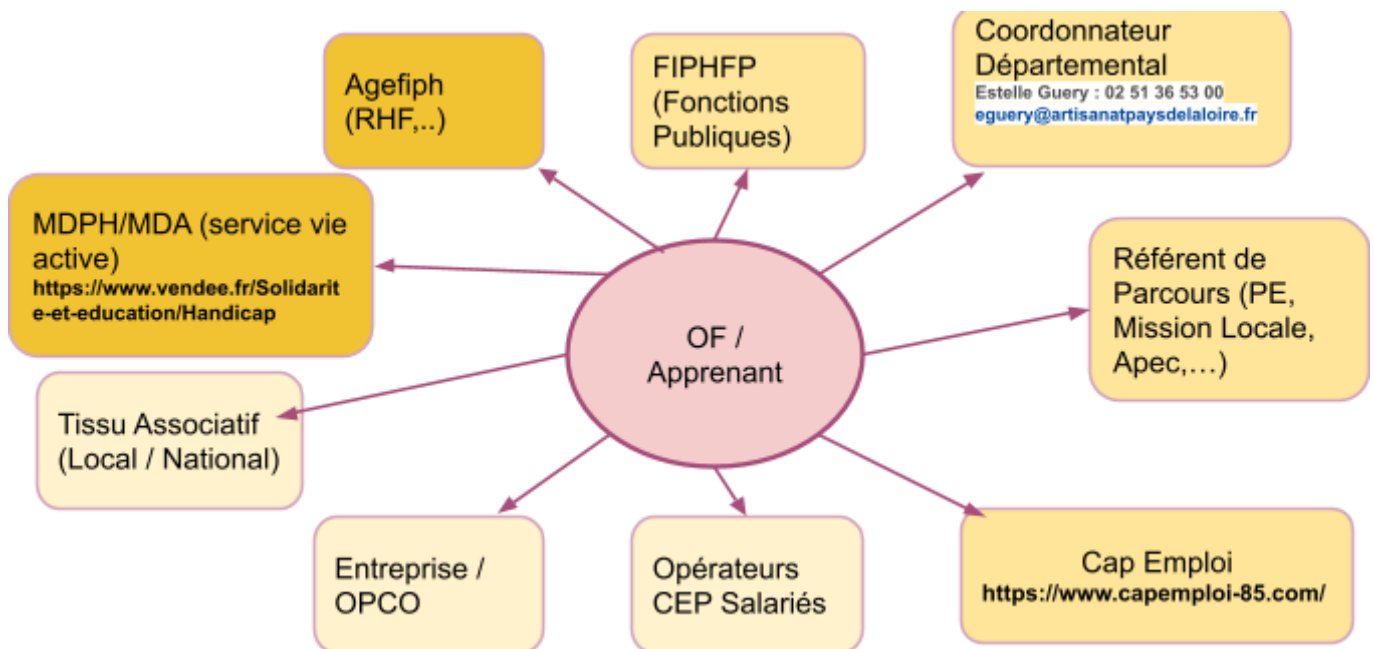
Agefiph (RHF,..)

FIPHFP (Fonctions Publiques)

Coordonnateur Départemental
Estelle Guery : 02 51 36 53 00
eguery@artisanatpaysdelaloire.fr

MDPH/MDA (service vie active)
https://www.vendee.fr/Solidarite-et-education/Handicap

Référent de Parcours (PE, Mission Locale, Apec,…)

OF / Apprenant

Tissu Associatif (Local / National)

Entreprise / OPCO

Opérateurs CEP Salariés

Cap Emploi
https://www.capemploi-85.com/